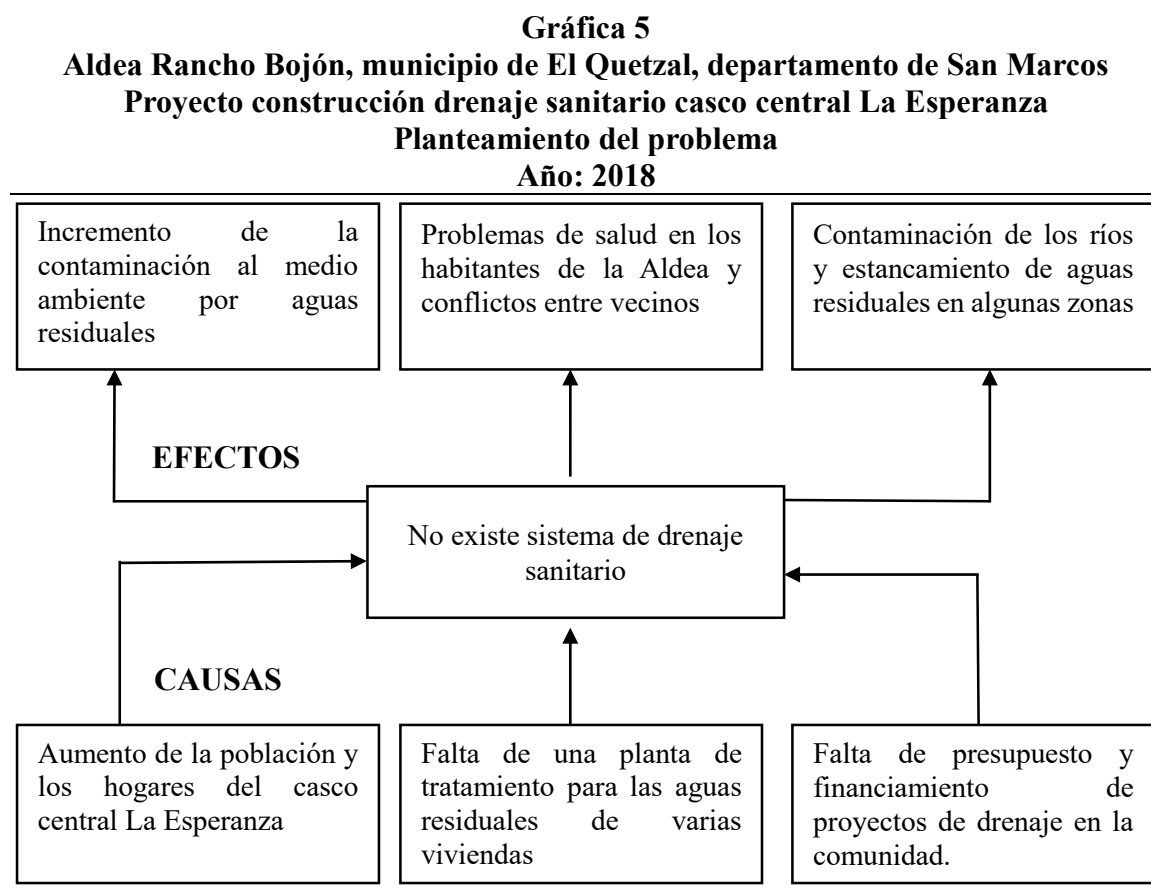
**Gráfica 5**
**Aldea Rancho Bojón, municipio de El Quetzal, departamento de San Marcos**
**Proyecto construcción drenaje sanitario casco central La Esperanza**
**Planteamiento del problema**
**Año: 2018**

Incremento de la contaminación al medio ambiente por aguas residuales

Problemas de salud en los habitantes de la Aldea y conflictos entre vecinos

Contaminación de los ríos y estancamiento de aguas residuales en algunas zonas

**EFECTOS**

No existe sistema de drenaje sanitario

**CAUSAS**

Aumento de la población y los hogares del casco central La Esperanza

Falta de una planta de tratamiento para las aguas residuales de varias viviendas

Falta de presupuesto y financiamiento de proyectos de drenaje en la comunidad.